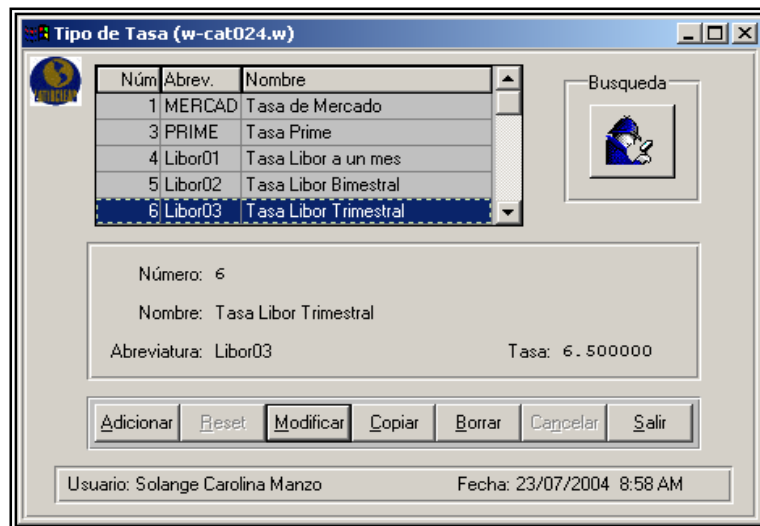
Tipo de Tasa (w-cat024.w)

| Núm | Abrev. | Nombre |
|---|---|---|
| 1 | MERCAD | Tasa de Mercado |
| 3 | PRIME | Tasa Prime |
| 4 | Libor01 | Tasa Libor a un mes |
| 5 | Libor02 | Tasa Libor Bimestral |
| 6 | Libor03 | Tasa Libor Trimestral |

Busqueda

Número: 6

Nombre: Tasa Libor Trimestral

Abreviatura: Libor03

Tasa: 6.500000

Adicionar Reset Modificar Copiar Borrar Cancelar Salir

Usuario: Solange Carolina Manzo

Fecha: 23/07/2004 8:58 AM